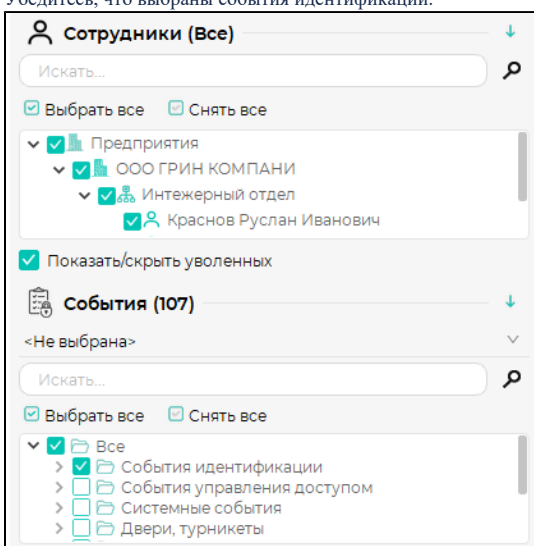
Убедитесь, что выбраны события идентификации.

Сотрудники (Все)

Искать...

Выбрать все Снять все

Предприятия
ООО ГРИН КОМПАНИ
Интежерный отдел
Краснов Руслан Иванович

Показать/скрыть уволенных

События (107)

<Не выбрана>

Искать...

Выбрать все Снять все

Все
События идентификации
События управления доступом
Системные события
Двери, турникеты